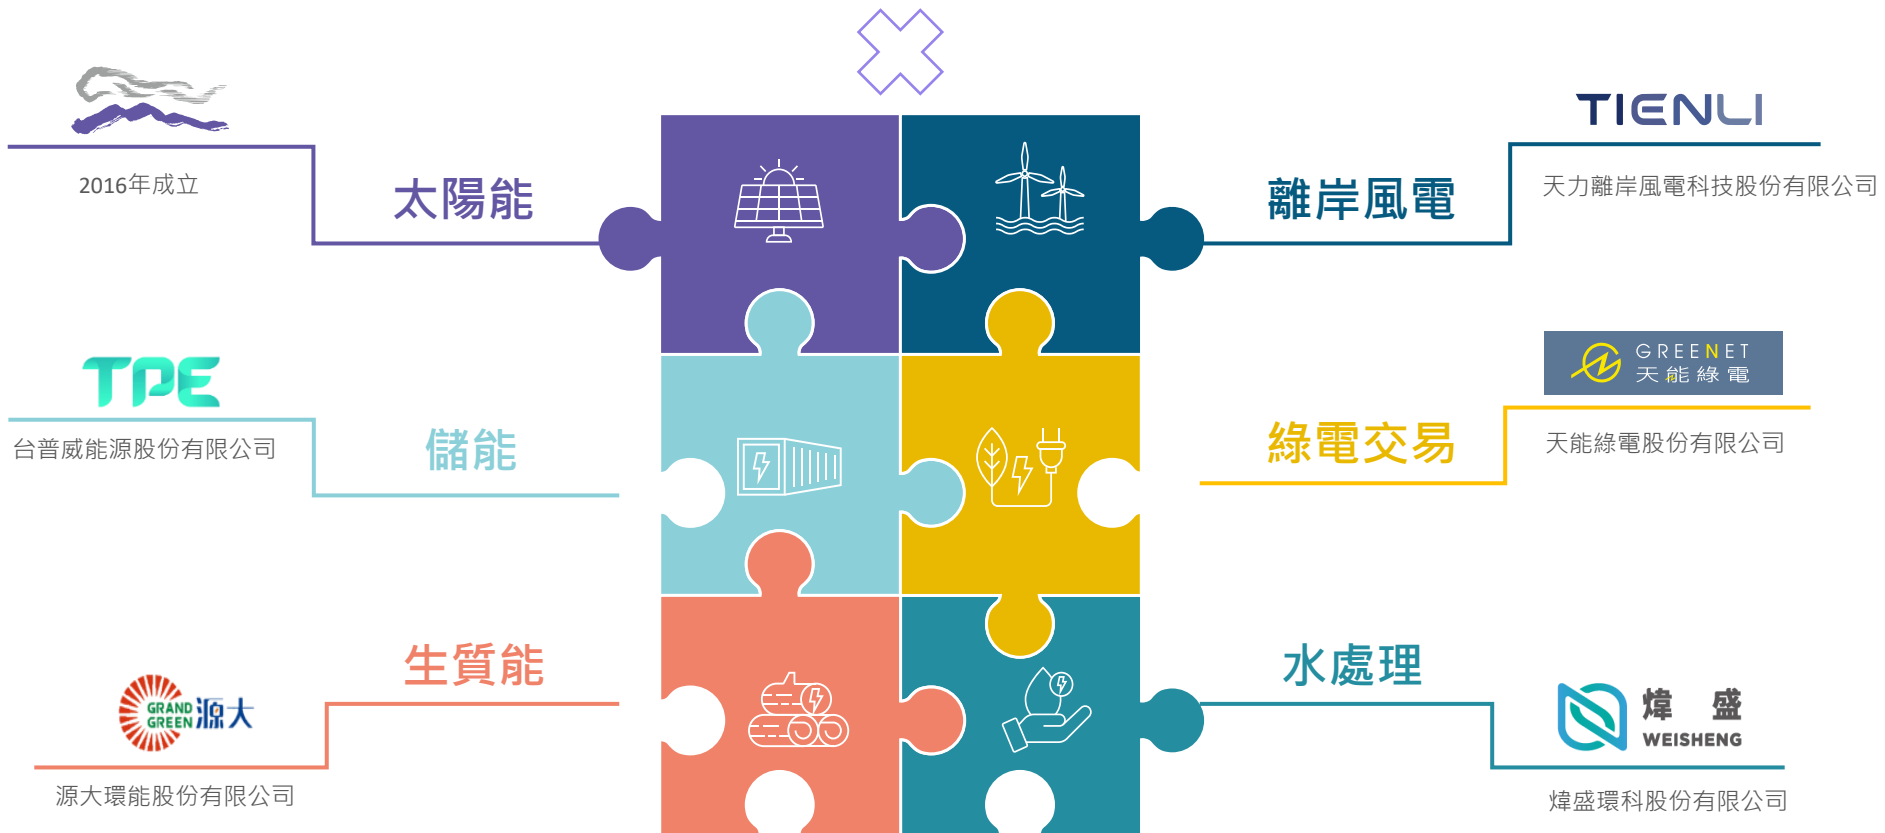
2016年成立

太陽能

TIENLI

離岸風電

天力離岸風電科技股份有限公司

TPE

台普威能源股份有限公司

儲能

GREENET
天能綠電

綠電交易

天能綠電股份有限公司

生質能

GRAND GREEN 源大

源大環能股份有限公司

水處理

煒盛
WEISHENG

煒盛環科股份有限公司